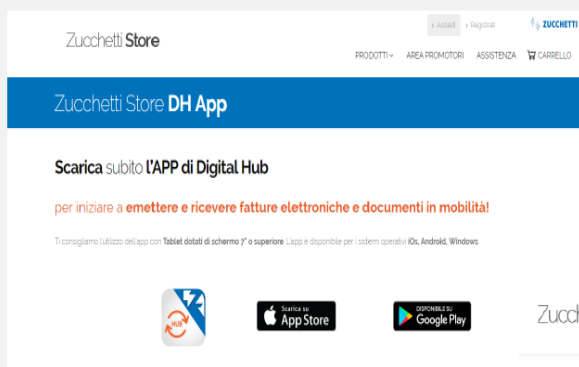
Zucchetti Store

› Accedi › Registrati ZUCCHETTI

PRODOTTI AREA PROMOTORI ASSISTENZA CARRELLO

Zucchetti Store DH App

Scarica subito l'APP di Digital Hub

per iniziare a emettere e ricevere fatture elettroniche e documenti in mobilità!

Ti consigliamo l'utilizzo dell'app con Tablet dotati di schermo 7" o superiore. L'app è disponibile per i sistemi operativi iOS, Android, Windows.

HUB

Scarica su App Store

DISPONIBILE SU Google Play

Zucch